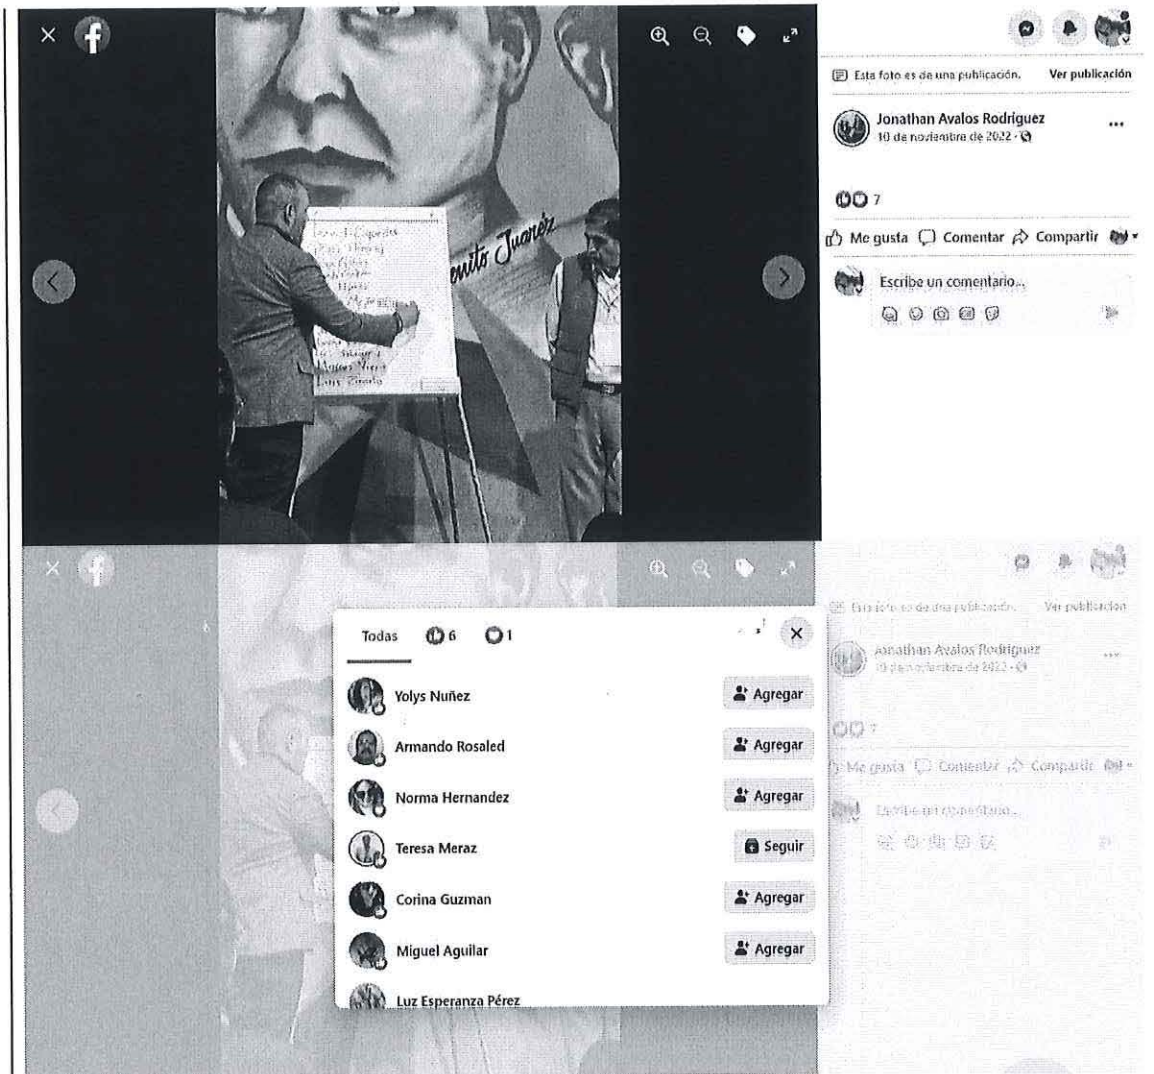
Esta foto es de una publicación. Ver publicación

Jonathan Avalos Rodriguez
10 de noviembre de 2022 ·

7

Me gusta Comentar Compartir

Escribe un comentario...

Benito Juarez

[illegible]

Esta foto es de una publicación. Ver publicación

Jonathan Avalos Rodriguez
10 de noviembre de 2022 ·

7

Me gusta Comentar Compartir

Escribe un comentario...

Todas 6 1

Yolys Nuñez Agregar
Armando Rosaled Agregar
Norma Hernandez Agregar
Teresa Meraz Seguir
Corina Guzman Agregar
Miguel Aguilar Agregar
Luz Esperanza Pérez